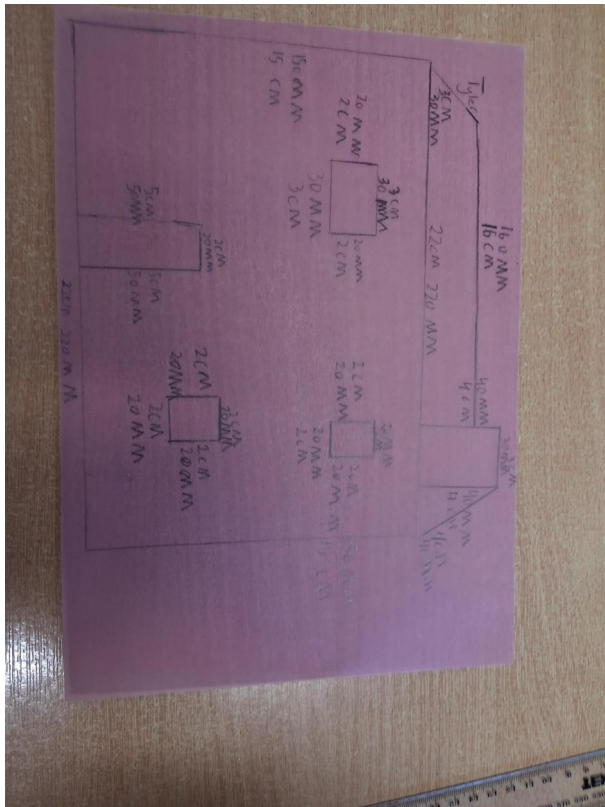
Тук
3cm
30mm
160 MM
16 CM
20 MM
2 CM
3 cm
30 MM
150 MM
15 CM
30 MM
3CM
2 mm
2cm
22cm 220 MM
40mm
4cm
30mm
3cm
5cm
50mm
2cm
20mm
5cm
50mm
2cm
20 MM
2cm
20mm
2CM
20MM
20 MM
2CM
2cm
20 mm
2cm
20mm
2CM
20 MM
2cm
20mm
22cm 220 mm
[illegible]